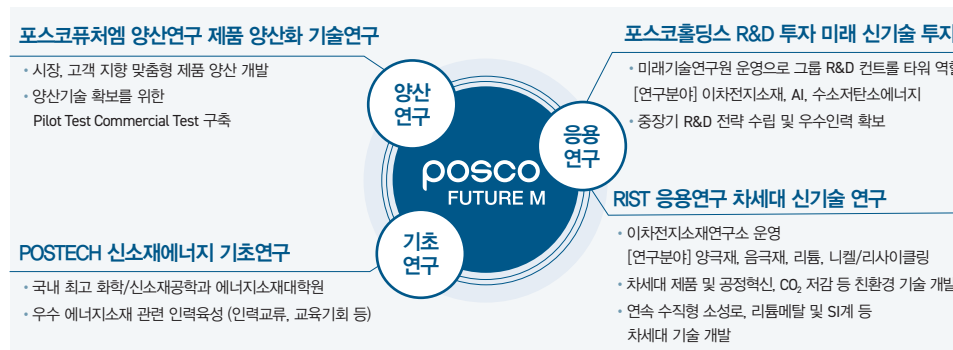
포스코퓨처엠 양산연구 제품 양산화 기술연구

• 시장, 고객 지향 맞춤형 제품 양산 개발
• 양산기술 확보를 위한
Pilot Test Commercial Test 구축

포스코홀딩스 R&D 투자 미래 신기술 투자

• 미래기술연구원 운영으로 그룹 R&D 컨트롤 타워 역할
[연구분야] 이차전지소재, AI, 수소저탄소에너지
• 중장기 R&D 전략 수립 및 우수인력 확보

양산
연구

응용
연구

posco
FUTURE M

기초
연구

RIST 응용연구 차세대 신기술 연구

• 이차전지소재연구소 운영
[연구분야] 양극재, 음극재, 리튬, 니켈/리사이클링
• 차세대 제품 및 공정혁신, $CO_2$ 저감 등 친환경 기술 개발
• 연속 수직형 소성로, 리튬메탈 및 SI계 등
차세대 기술 개발

POSTECH 신소재에너지 기초연구

• 국내 최고 화학/신소재공학과 에너지소재대학원
• 우수 에너지소재 관련 인력육성 (인력교류, 교육기회 등)